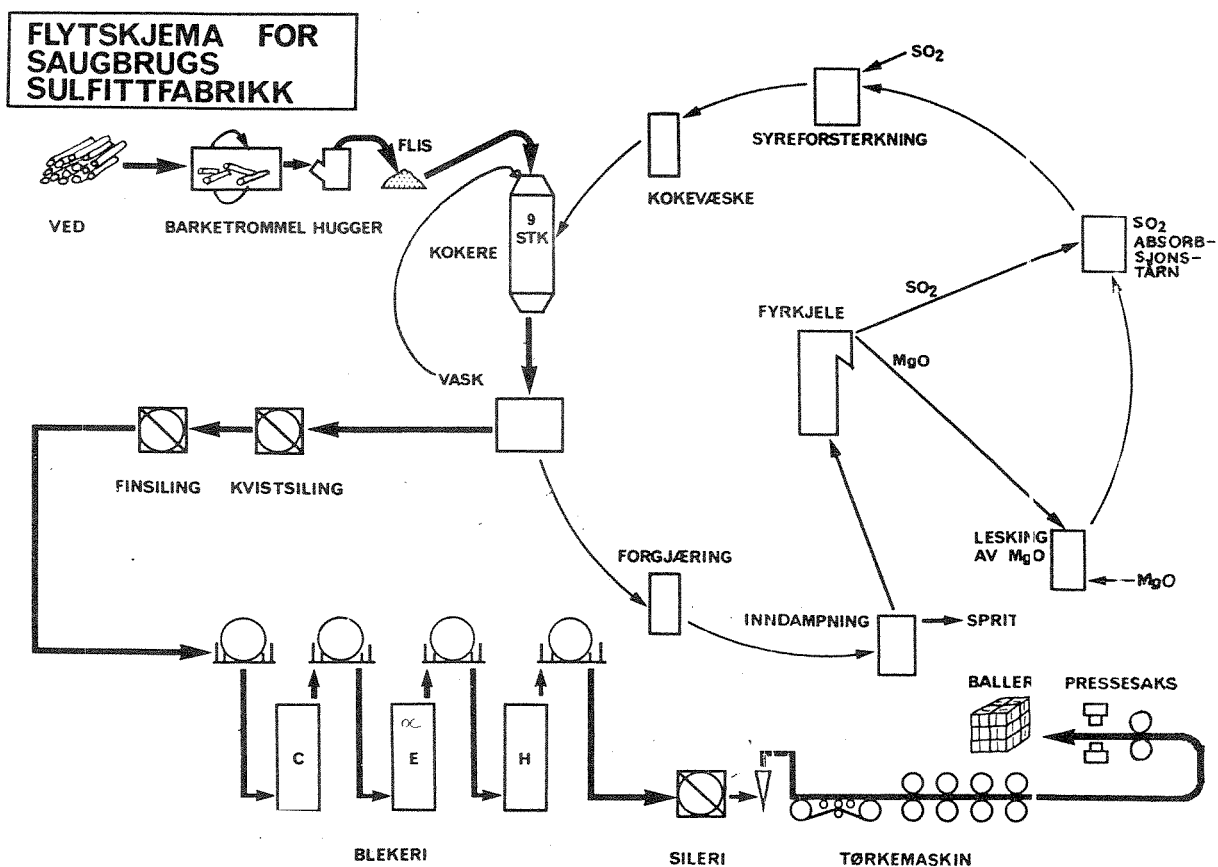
FLYTSKJEMA FOR SAUGBRUGS SULFITTFABRIKK

$SO_2$

SYREFORSTERKNING

KOKEVÆSKE

FLIS

VED

BARKETROMMEL HUGGER

9 STK

KOKERE

$SO_2$ ABSORBSJONSTÅRN

$SO_2$

FYRKJELE

MgO

VASK

FINSILING KVISTSILING

LESKING AV MgO

MgO

FORGJÆRING

INNDAMPNING

SPRIT

BALLER

PRESSESAKS

C

E

H

BLEKERI

SILERI

TØRKEMASKIN